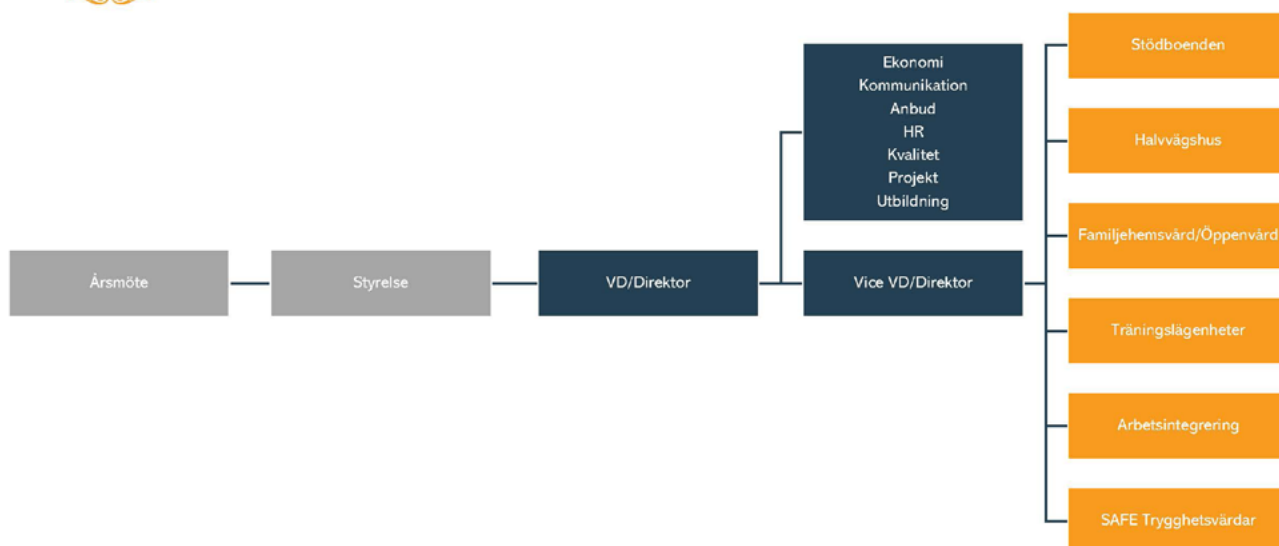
Årsmöte

Styrelse

VD/Direktor

Ekonomi
Kommunikation
Anbud
HR
Kvalitet
Projekt
Utbildning

Vice VD/Direktor

Stödboenden

Halvvägshus

Familjehemsvård/Öppenvård

Träningslägenheter

Arbetsintegrering

SAFE Trygghetsvärdar